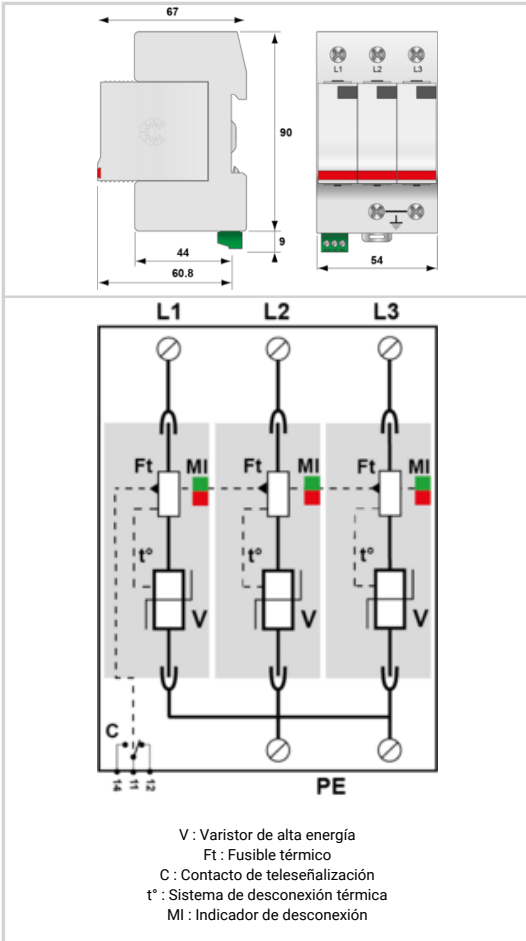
67

90

9

44

60.8

L1 L2 L3

54

L1 L2 L3

Ft MI

Ft MI

Ft MI

t°

t°

t°

V

V

V

C

14 11 12

PE

V : Varistor de alta energía
Ft : Fusible térmico
C : Contacto de teleseñalización
t° : Sistema de desconexión térmica
MI : Indicador de desconexión